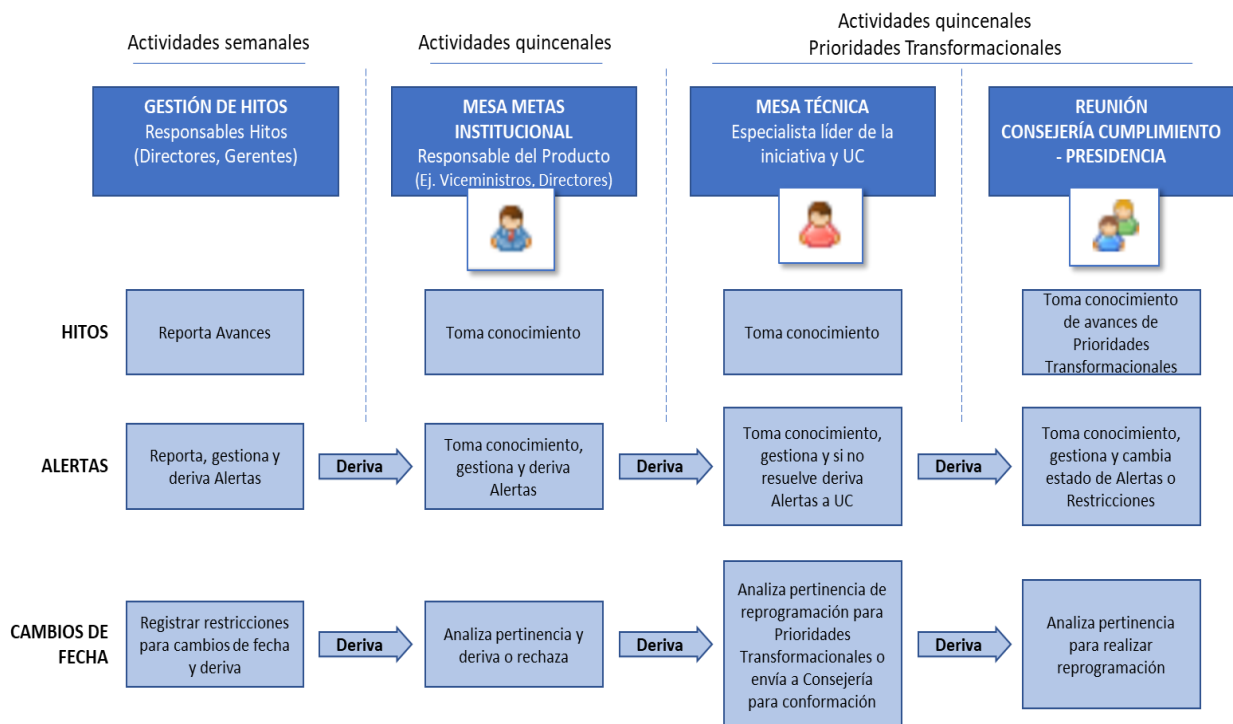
Actividades semanales

Actividades quincenales

Actividades quincenales
Prioridades Transformacionales

**GESTIÓN DE HITOS**
Responsables Hitos
(Directores, Gerentes)

**MESA METAS INSTITUCIONAL**
Responsable del Producto
(Ej. Viceministros, Directores)

**MESA TÉCNICA**
Especialista líder de la iniciativa y UC

**REUNIÓN CONSEJERÍA CUMPLIMIENTO - PRESIDENCIA**

HITOS

Reporta Avances

Toma conocimiento

Toma conocimiento

Toma conocimiento de avances de Prioridades Transformacionales

ALERTAS

Reporta, gestiona y deriva Alertas

Deriva

Toma conocimiento, gestiona y deriva Alertas

Deriva

Toma conocimiento, gestiona y si no resuelve deriva Alertas a UC

Deriva

Toma conocimiento, gestiona y cambia estado de Alertas o Restricciones

CAMBIOS DE FECHA

Registrar restricciones para cambios de fecha y deriva

Deriva

Analiza pertinencia y deriva o rechaza

Deriva

Analiza pertinencia de reprogramación para Prioridades Transformacionales o envía a Consejería para conformación

Deriva

Analiza pertinencia para realizar reprogramación